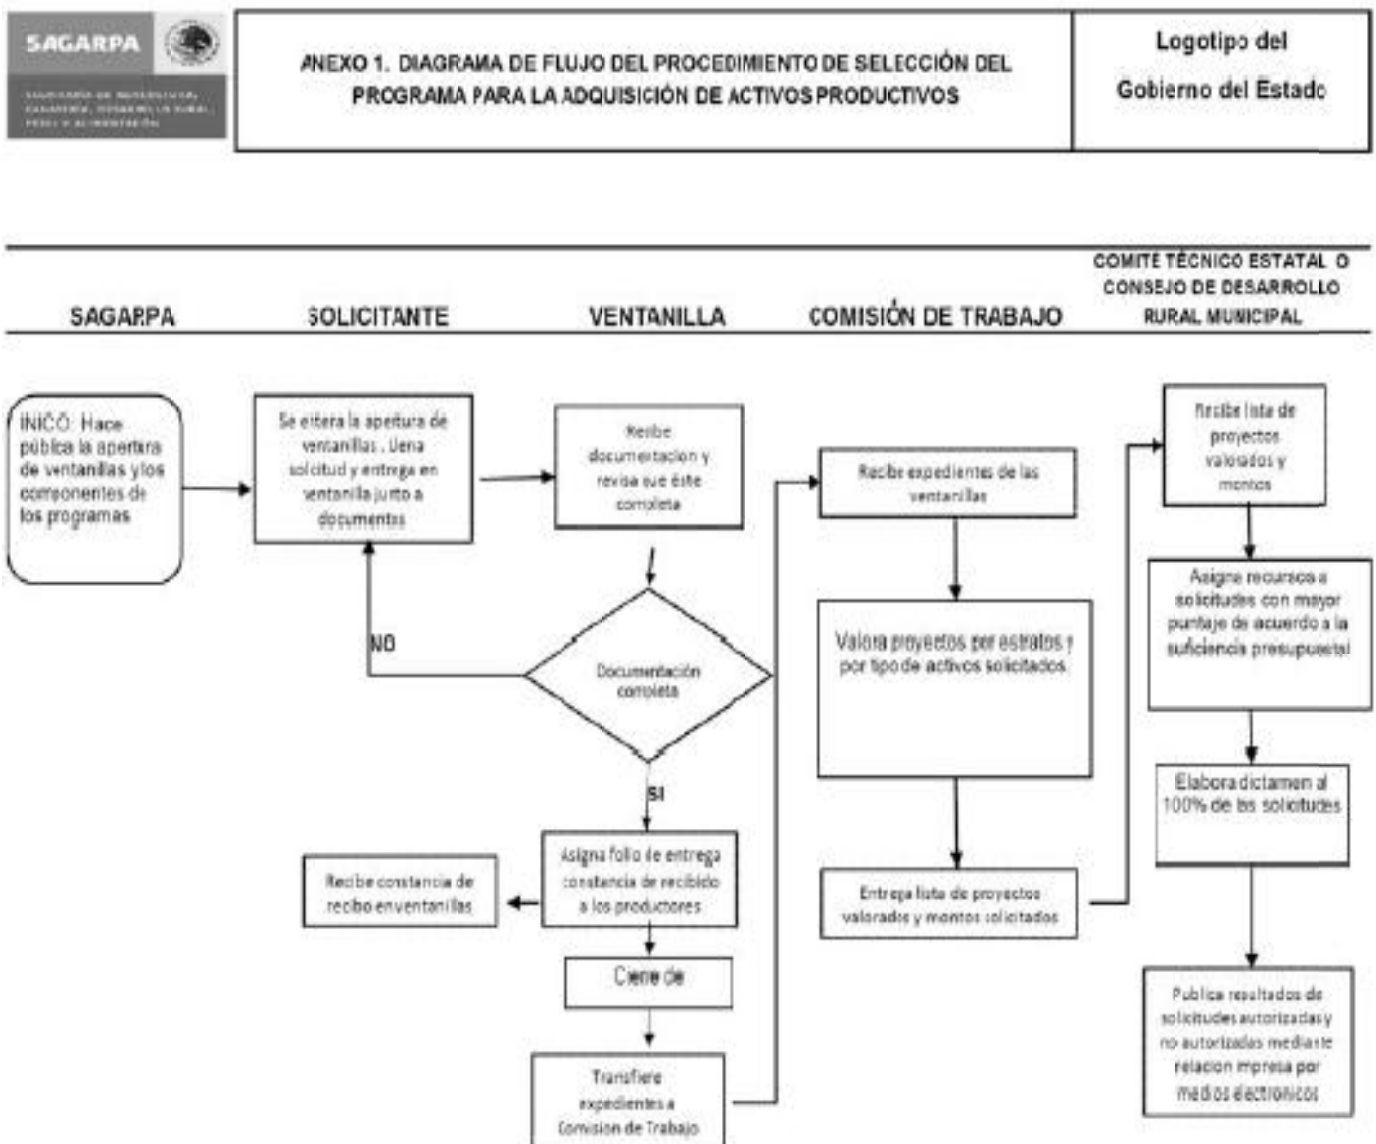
SAGARPA

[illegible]

ANEXO 1. DIAGRAMA DE FLUJO DEL PROCEDIMIENTO DE SELECCIÓN DEL PROGRAMA PARA LA ADQUISICIÓN DE ACTIVOS PRODUCTIVOS

Logotipo del Gobierno del Estado

SAGARPA

SOLICITANTE

VENTANILLA

COMISIÓN DE TRABAJO

COMITÉ TÉCNICO ESTATAL O CONSEJO DE DESARROLLO RURAL MUNICIPAL

INICÓ: Hace pública la apertura de ventanillas y los componentes de los programas

Se entera la apertura de ventanillas . Llena solicitud y entrega en ventanilla junto a documentos

Recibe documentacion y revisa que este completa

Documentación completa

NO

SI

Asigna folio de entrega constancia de recibido a los productores

Recibe constancia de recibo enventanillas

Cierre de

Transfiere expedientes a Comision de Trabajo

Recibe expedientes de las ventanillas

Valora proyectos por estratos y por tipo de activos solicitados

Entrega lista de proyectos valorados y montos solicitados

Recibe lista de proyectos valorados y montos

Asigne recursos a solicitudes con mayor puntaje de acuerdo a la suficiencia presupuestal

Elabora dictamen al 100% de las solicitudes

Publica resultados de solicitudes autorizadas y no autorizadas mediante relacion impresa por medios electronicos